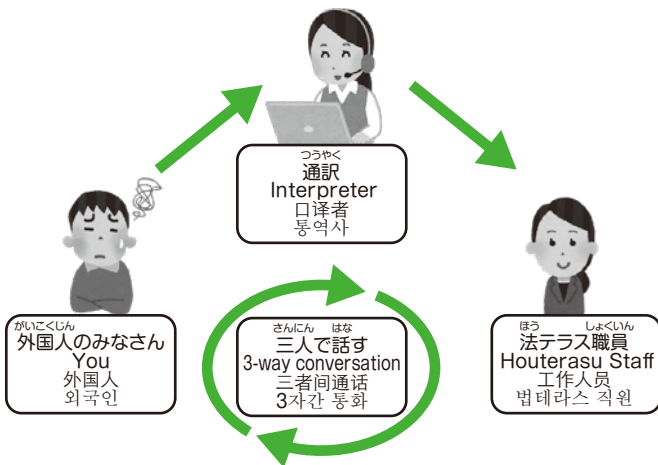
つうやく
通訳
Interpreter
口译者
통역사

がいこくじん
外国人のみなさん
You
外国人
외국인

さんにん　はな
三人で話す
3-way conversation
三者间通话
3자간 통화

ほう　しょくいん
法テラス職員
Houterasu Staff
工作人员
법테라스 직원